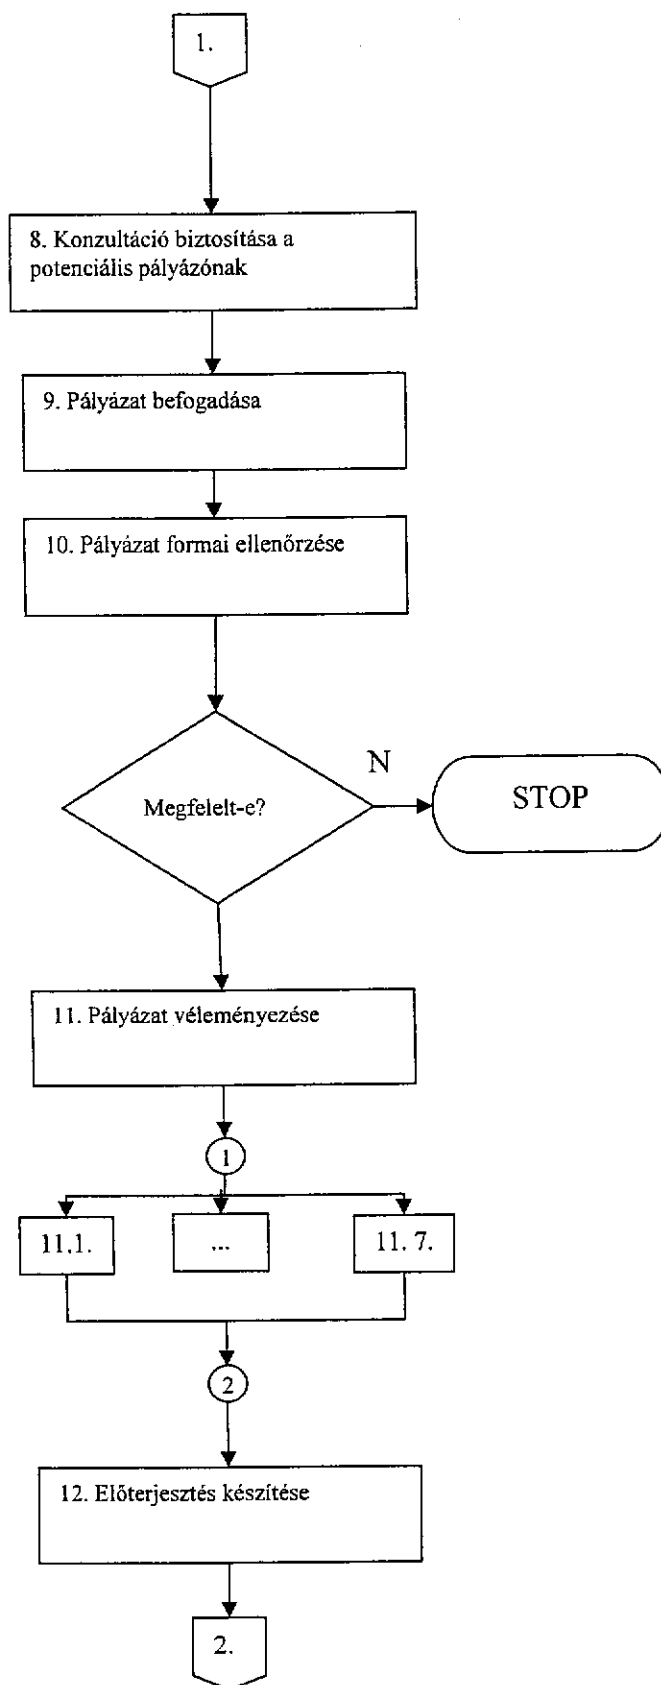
1.

8. Konzultáció biztosítása a potenciális pályázónak

9. Pályázat befogadása

10. Pályázat formai ellenőrzése

Megfelelt-e?

N

STOP

11. Pályázat véleményezése

1

11.1.

...

11. 7.

2

12. Előterjesztés készítése

2.